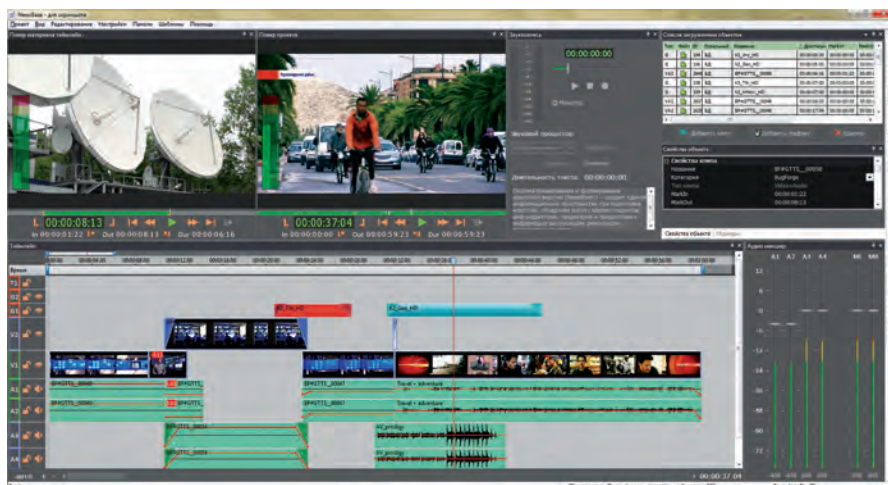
NewsBase - для журналиста
Проект Вид Редактирование Настройки Панели Шаблоны Помощь
Плеер материала тейкнайна
Плеер проекта
Звукозапись
00:00:00:00
Звуковой процессор
Длительность текста: 00:00:00:00
Список загруженных объектов
Свойства объекта
Свойства клипа
Название
Категория
MarkIn
MarkOut
Свойства объекта
Аудио микшер
00:00:08:13
In 00:00:01:22
Out 00:00:08:11
Dur 00:00:06:16
00:00:37:04
In 00:00:59:23
Out 00:00:59:23
Dur 00:00:59:23
Таймлайн
Время
T1
V2
V1
A1
A2
A3
A4
BF4GTTS_00067
BF4GTTS_
BF4GTTS_00067
Travel - adventure
A1_bg_HD
A1_Sea_HD
A1 A2 A3 A4
M1 M2
12
6
0
-6
-12
-18
-24
-30
-36
-42
00:00:37:04